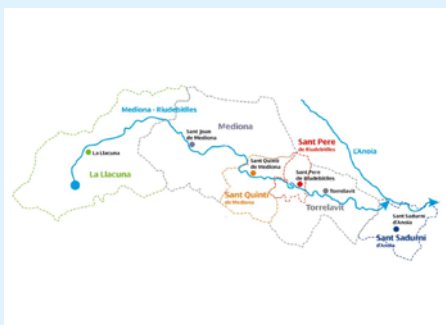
Mediona - Riudebitlles
La Llacuna
La Llacuna
Sant Joan de Mediona
Mediona
Sant Pere de Riudebitlles
L'Anoia
Sant Quintí de Mediona
Sant Pere de Riudebitlles
Sant Quintí de Mediona
Torrelavit
Torrelavit
Sant Sadurní d'Anoia
Sant Sadurní d'Anoia